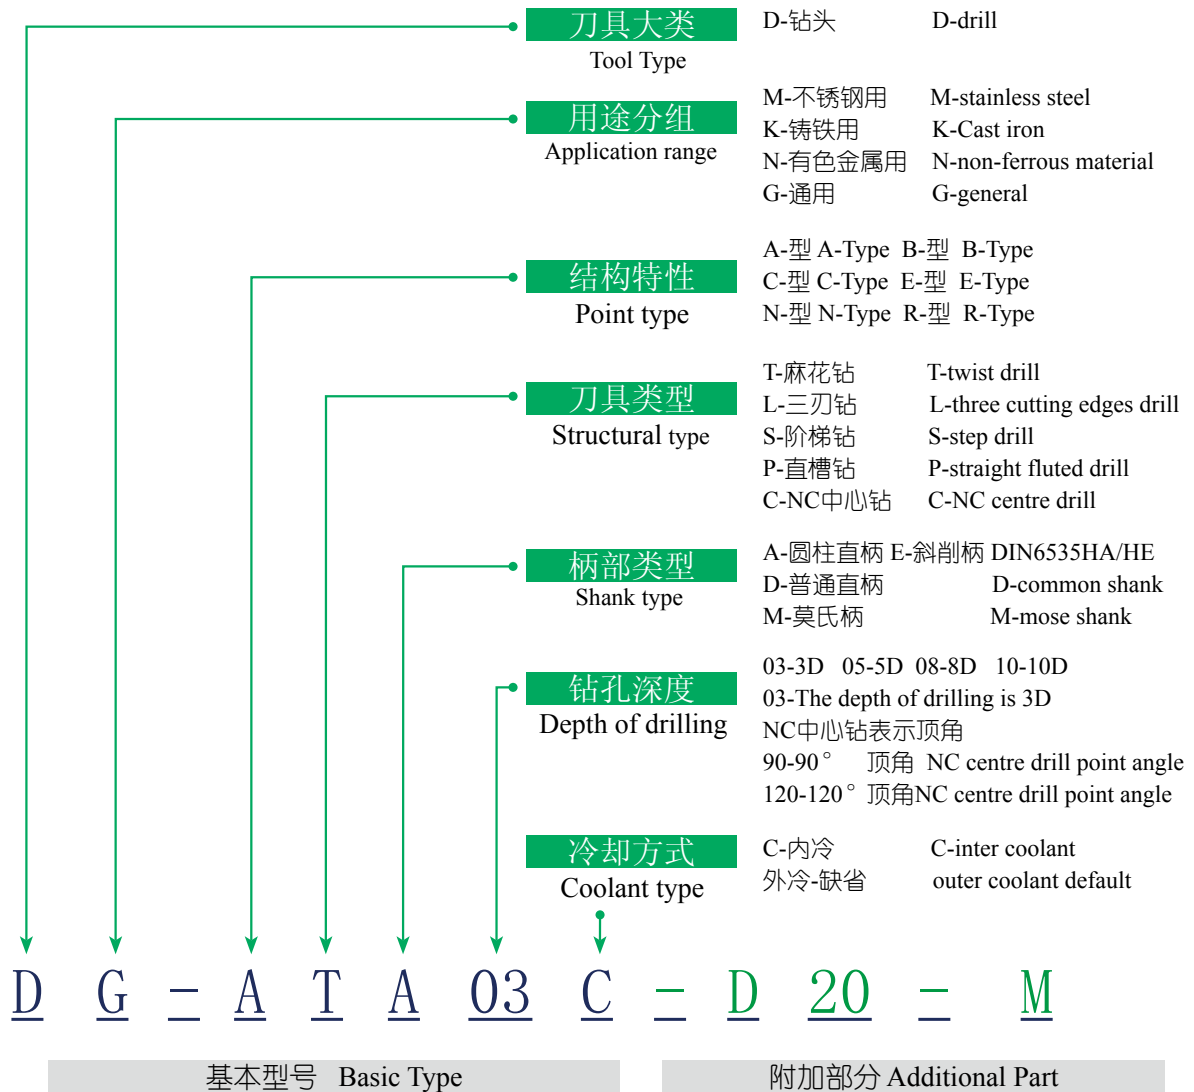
刀具大类
Tool Type
D-钻头 D-drill

用途分组
Application range
M-不锈钢用 M-stainless steel
K-铸铁用 K-Cast iron
N-有色金属用 N-non-ferrous material
G-通用 G-general

结构特性
Point type
A-型 A-Type B-型 B-Type
C-型 C-Type E-型 E-Type
N-型 N-Type R-型 R-Type

刀具类型
Structural type
T-麻花钻 T-twist drill
L-三刃钻 L-three cutting edges drill
S-阶梯钻 S-step drill
P-直槽钻 P-straight fluted drill
C-NC中心钻 C-NC centre drill

柄部类型
Shank type
A-圆柱直柄 E-斜削柄 DIN6535HA/HE
D-普通直柄 D-common shank
M-莫氏柄 M-mose shank

钻孔深度
Depth of drilling
03-3D 05-5D 08-8D 10-10D
03-The depth of drilling is 3D
NC中心钻表示顶角
90-90° 顶角 NC centre drill point angle
120-120° 顶角NC centre drill point angle

冷却方式
Coolant type
C-内冷 C-inter coolant
外冷-缺省 outer coolant default

D G - A T A 03 C - D 20 - M

基本型号 Basic Type
附加部分 Additional Part